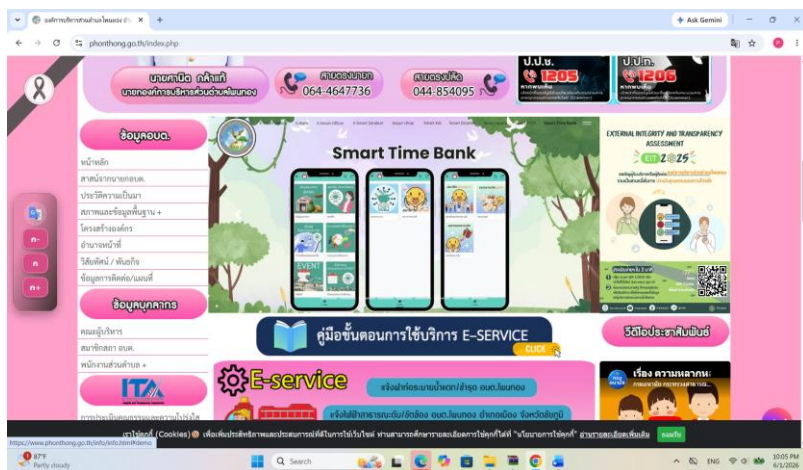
องค์การบริหารส่วนตำบลโพนทอง ×
+
Ask Gemini
phonthong.go.th/index.php

นายศานิต กล้าแท้
นายกองค์การบริหารส่วนตำบลโพนทอง
สายตรงนายก
064-4647736
สายตรงปลัด
044-854095
ป.ป.ช.
1205
ป.ป.ท.
1206

ข้อมูลอบต.
หน้าหลัก
สารจากนายกอบต.
ประวัติความเป็นมา
สภาพและข้อมูลพื้นฐาน +
โครงสร้างองค์กร
อำนาจหน้าที่
วิสัยทัศน์ / พันธกิจ
ข้อมูลการติดต่อ/แผนที่

ข้อมูลบุคลากร
คณะผู้บริหาร
สมาชิกสภา อบต.
พนักงานส่วนตำบล +

ITA
การประเมินคุณธรรมและความโปร่งใส

Smart Time Bank

EXTERNAL INTEGRITY AND TRANSPARENCY ASSESSMENT
EIT 2025

คู่มือขั้นตอนการใช้บริการ E-SERVICE
CLICK

วีดีโอประชาสัมพันธ์

E-service
แจ้งซ่อมท่อระบายน้ำแตก/ชำรุด อบต.โพนทอง
แจ้งไฟฟ้าสาธารณะดับ/ชำรุด อบต.โพนทอง อำเภอเนินสง่า จังหวัดชัยภูมิ

เรื่อง ความหลากหลาย

เราใช้คุกกี้ (Cookies) เพื่อเพิ่มประสิทธิภาพและประสบการณ์ที่ดีในการใช้เว็บไซต์ ท่านสามารถศึกษารายละเอียดการใช้คุกกี้ได้ที่ "นโยบายการใช้คุกกี้" อ่านรายละเอียดเพิ่มเติม
ยอมรับ

https://www.phonthong.go.th/info/info.html#demo
87°F
Partly cloudy
Search
ENG
10:05 PM
6/1/2026